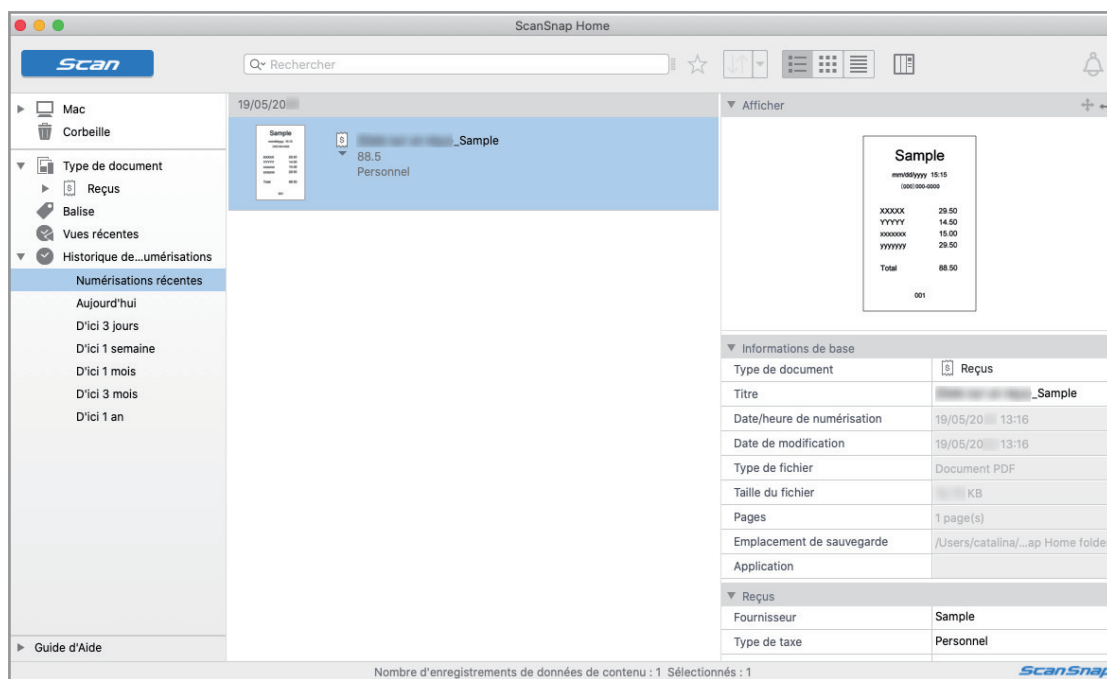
ScanSnap Home

Scan

Rechercher

Mac
Corbeille
Type de document
Reçus
Balise
Vues récentes
Historique de...umérisations
Numérisations récentes
Aujourd'hui
D'ici 3 jours
D'ici 1 semaine
D'ici 1 mois
D'ici 3 mois
D'ici 1 an

Guide d'Aide

19/05/20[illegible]

Sample
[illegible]_Sample
88.5
Personnel

Afficher

Sample
mm/dd/yyyy 15:15
(000)000-0000
XXXXX 29.50
YYYYY 14.50
xxxxxxx 15.00
yyyyyyy 29.50
Total 88.50
001

Informations de base

| | |
|---|---|
| Type de document | Reçus |
| Titre | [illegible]_Sample |
| Date/heure de numérisation | 19/05/20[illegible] 13:16 |
| Date de modification | 19/05/20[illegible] 13:16 |
| Type de fichier | Document PDF |
| Taille du fichier | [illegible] KB |
| Pages | 1 page(s) |
| Emplacement de sauvegarde | /Users/catalina/...ap Home folde |
| Application | |

Reçus

| | |
|---|---|
| Fournisseur | Sample |
| Type de taxe | Personnel |

Nombre d'enregistrements de données de contenu : 1 Sélectionnés : 1

ScanSnap